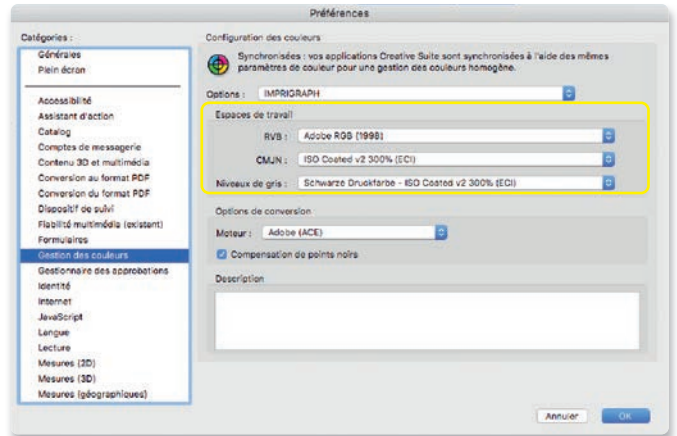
Préférences

Catégories :

Générales
Plein écran

Accessibilité
Assistant d'action
Catalog
Comptes de messagerie
Contenu 3D et multimédia
Conversion au format PDF
Conversion du format PDF
Dispositif de suivi
Fiabilité multimédia (existant)
Formulaires
Gestion des couleurs
Gestionnaire des approbations
Identité
Internet
JavaScript
Langue
Lecture
Mesures (2D)
Mesures (3D)
Mesures (géographiques)

Configuration des couleurs

Synchronisées : vos applications Creative Suite sont synchronisées à l'aide des mêmes paramètres de couleur pour une gestion des couleurs homogène.

Options : IMPRIGRAPH

Espaces de travail

RVB : Adobe RGB (1998)

CMJN : ISO Coated v2 300% (ECI)

Niveaux de gris : Schwarze Druckfarbe - ISO Coated v2 300% (ECI)

Options de conversion

Moteur : Adobe (ACE)

Compensation de points noirs

Description

Annuler OK